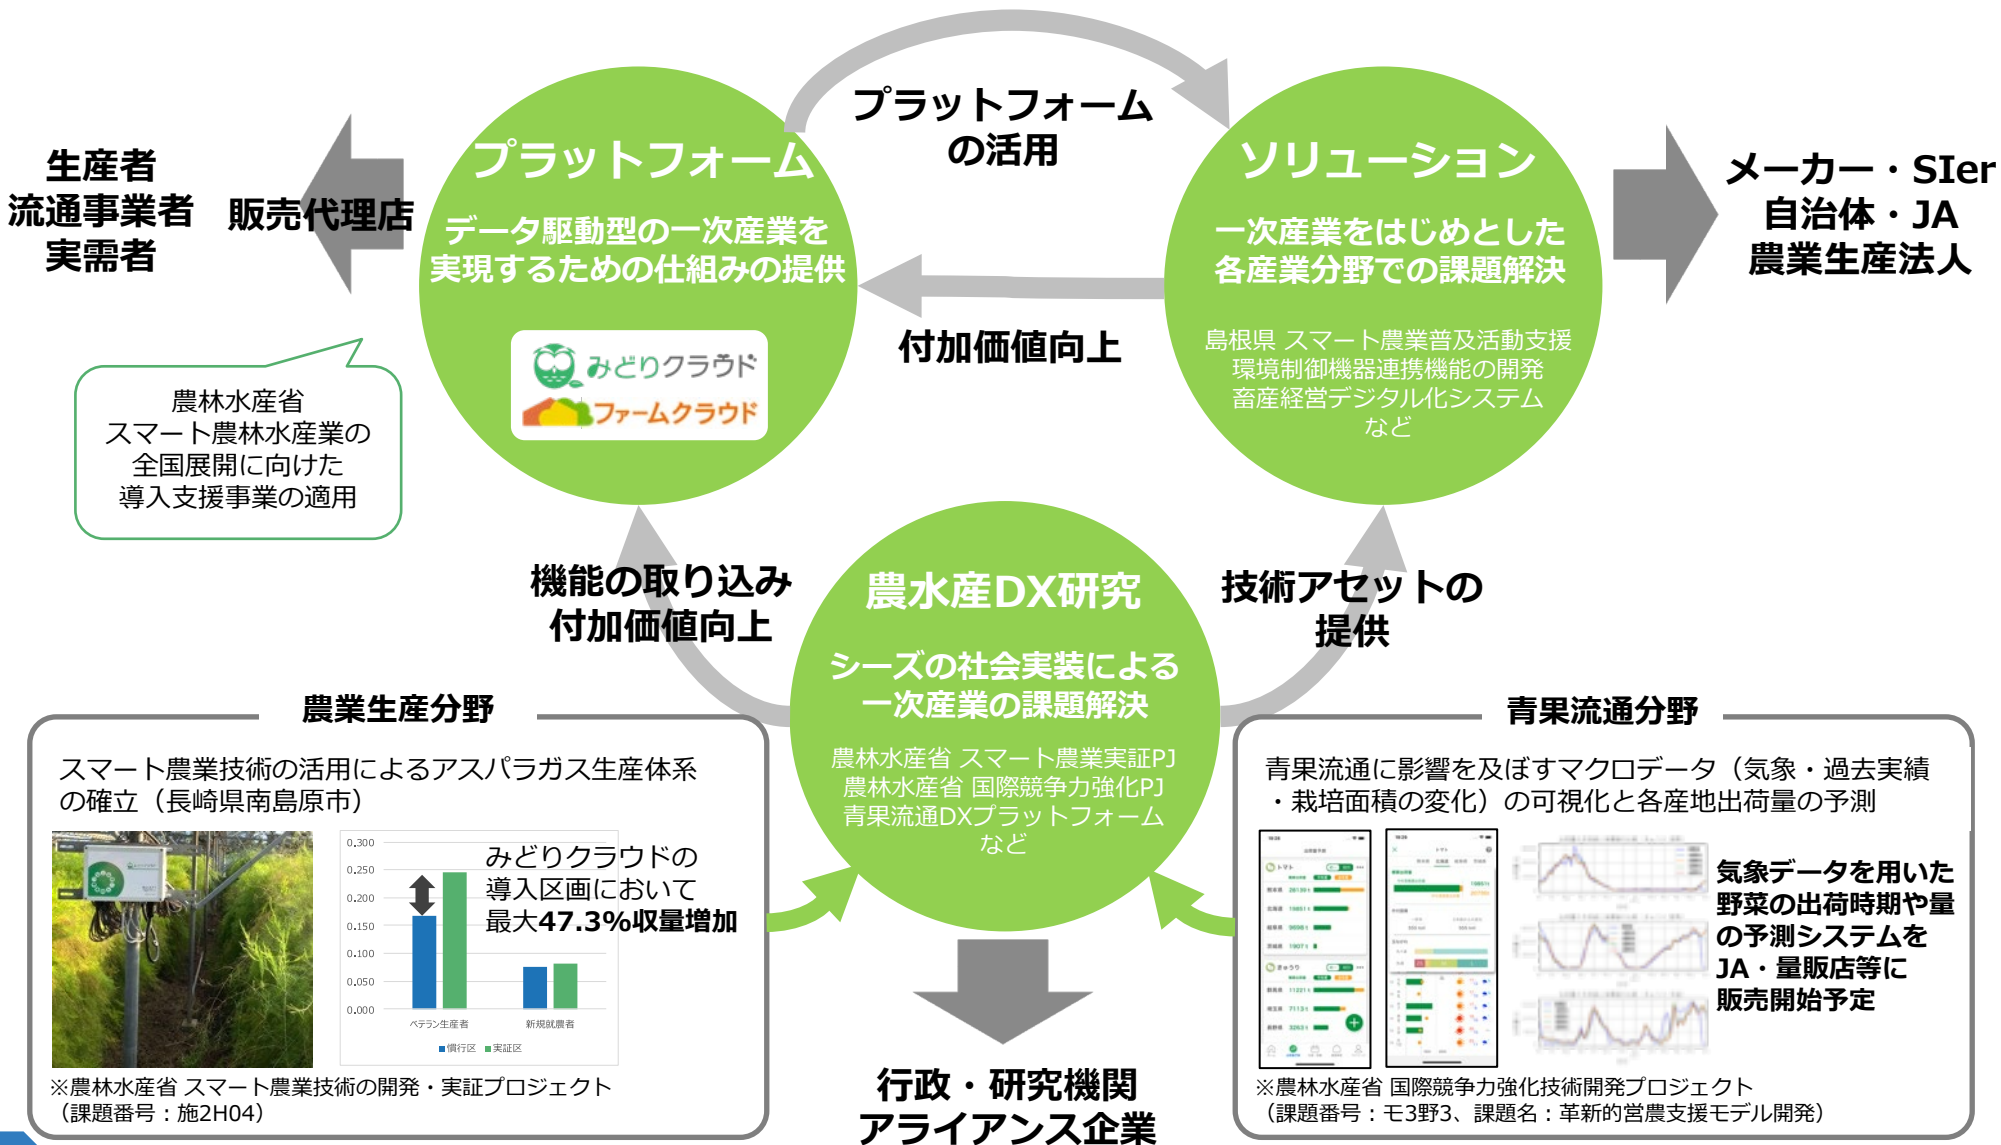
プラットフォームの活用

生産者
流通事業者
実需者

販売代理店

プラットフォーム

データ駆動型の一次産業を実現するための仕組みの提供

みどりクラウド
ファームクラウド

ソリューション

一次産業をはじめとした各産業分野での課題解決

島根県 スマート農業普及活動支援
環境制御機器連携機能の開発
畜産経営デジタル化システム
など

付加価値向上

メーカー・SIer
自治体・JA
農業生産法人

農林水産省
スマート農林水産業の全国展開に向けた導入支援事業の適用

機能の取り込み
付加価値向上

農水産DX研究

シーズの社会実装による一次産業の課題解決

農林水産省 スマート農業実証PJ
農林水産省 国際競争力強化PJ
青果流通DXプラットフォーム
など

技術アセットの提供

農業生産分野

スマート農業技術の活用によるアスパラガス生産体系の確立（長崎県南島原市）

0.300
0.250
0.200
0.150
0.100
0.050
0.000
ベテラン生産者
新規就農者
■慣行区 ■実証区

みどりクラウドの導入区画において最大47.3%収量増加

※農林水産省 スマート農業技術の開発・実証プロジェクト（課題番号：施2H04）

行政・研究機関
アライアンス企業

青果流通分野

青果流通に影響を及ぼすマクロデータ（気象・過去実績・栽培面積の変化）の可視化と各産地出荷量の予測

気象データを用いた野菜の出荷時期や量の予測システムをJA・量販店等に販売開始予定

※農林水産省 国際競争力強化技術開発プロジェクト（課題番号：モ3野3、課題名：革新的営農支援モデル開発）